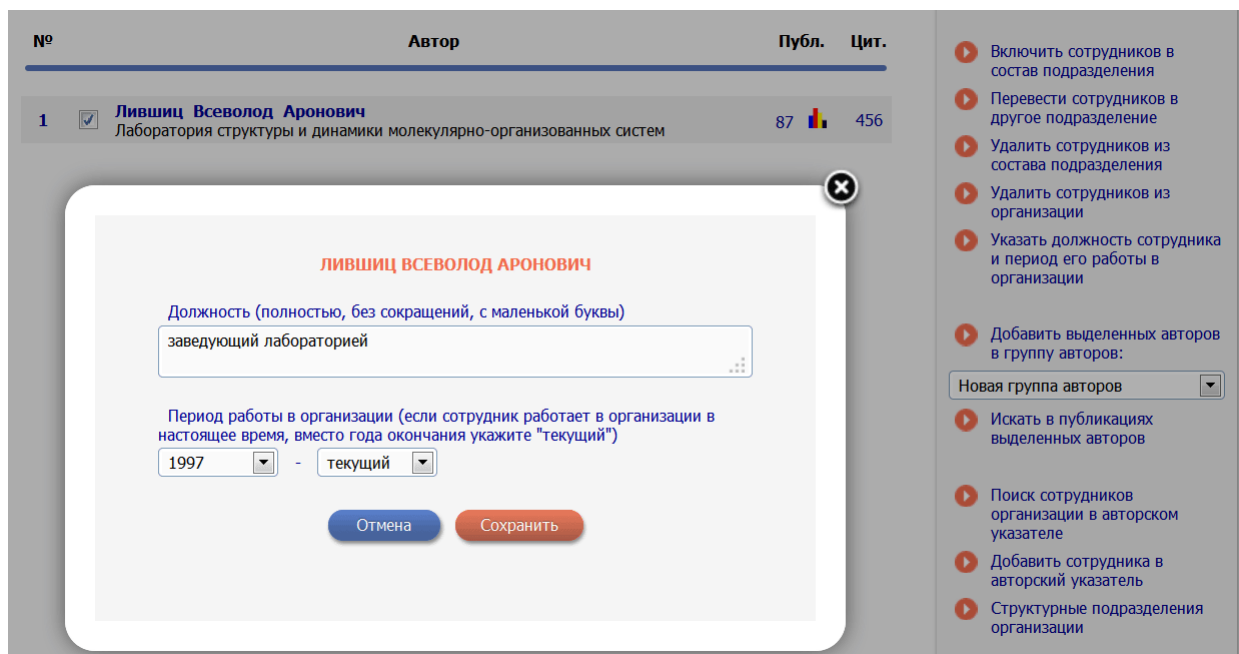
| № | | Автор | Публ. | Цит. |
|---|---|---|---|---|
| 1 | | Лившиц Всеволод Аронович Лаборатория структуры и динамики молекулярно-организованных систем | 87 | 456 |

ЛИВШИЦ ВСЕВОЛОД АРОНОВИЧ

Должность (полностью, без сокращений, с маленькой буквы)

заведующий лабораторией

Период работы в организации (если сотрудник работает в организации в настоящее время, вместо года окончания укажите "текущий")

1997 - текущий

Отмена Сохранить

Включить сотрудников в состав подразделения

Перевести сотрудников в другое подразделение

Удалить сотрудников из состава подразделения

Удалить сотрудников из организации

Указать должность сотрудника и период его работы в организации

Добавить выделенных авторов в группу авторов:

Новая группа авторов

Искать в публикациях выделенных авторов

Поиск сотрудников организации в авторском указателе

Добавить сотрудника в авторский указатель

Структурные подразделения организации